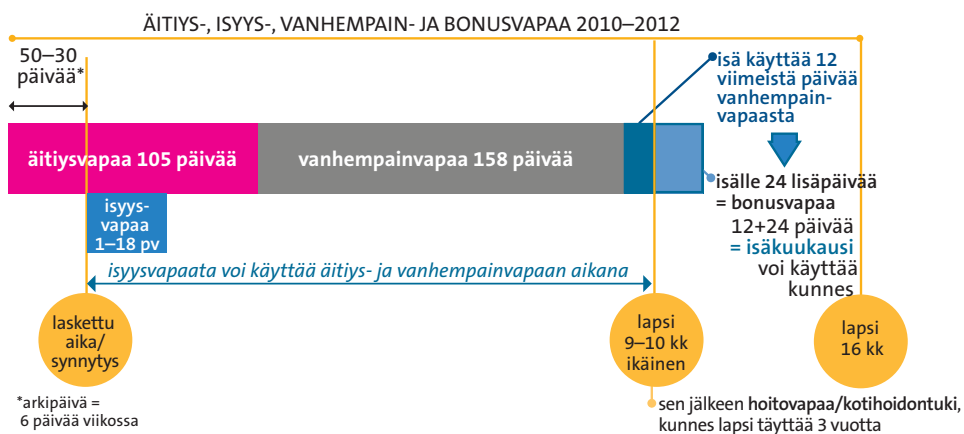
ÄITIYS-, ISYYS-, VANHEMPAIN- JA BONUSVAPAA 2010–2012

50–30 päivää*

äitiysvapaa 105 päivää

vanhempainvapaa 158 päivää

isä käyttää 12 viimeistä päivää vanhempainvapaasta

isälle 24 lisäpäivää = bonusvapaa
12+24 päivää = isäkuukausi voi käyttää kunnes

isyysvapaa 1–18 pv

isyysvapaata voi käyttää äitiys- ja vanhempainvapaan aikana

laskettu aika/ synnytys

lapsi 9–10 kk ikäinen

lapsi 16 kk

*arkipäivä = 6 päivää viikossa

sen jälkeen hoitovapaa/kotihoidontuki, kunnes lapsi täyttää 3 vuotta